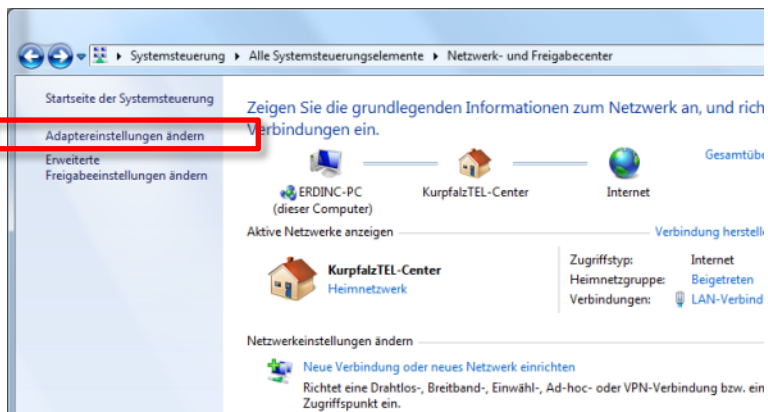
▸ Systemsteuerung ▸ Alle Systemsteuerungselemente ▸ Netzwerk- und Freigabecenter

Startseite der Systemsteuerung

Adaptereinstellungen ändern

Erweiterte Freigabeeinstellungen ändern

Zeigen Sie die grundlegenden Informationen zum Netzwerk an, und rich Verbindungen ein.

Gesamtüb

ERDINC-PC (dieser Computer)

KurpfalzTEL-Center

Internet

Aktive Netzwerke anzeigen

Verbindung herstelle

KurpfalzTEL-Center
Heimnetzwerk

| Zugriffstyp: | Internet |
|---|---|
| Heimnetzgruppe: | Beigetreten |
| Verbindungen: | LAN-Verbind |

Netzwerkeinstellungen ändern

Neue Verbindung oder neues Netzwerk einrichten
Richtet eine Drahtlos-, Breitband-, Einwähl-, Ad-hoc- oder VPN-Verbindung bzw. ein Zugriffspunkt ein.